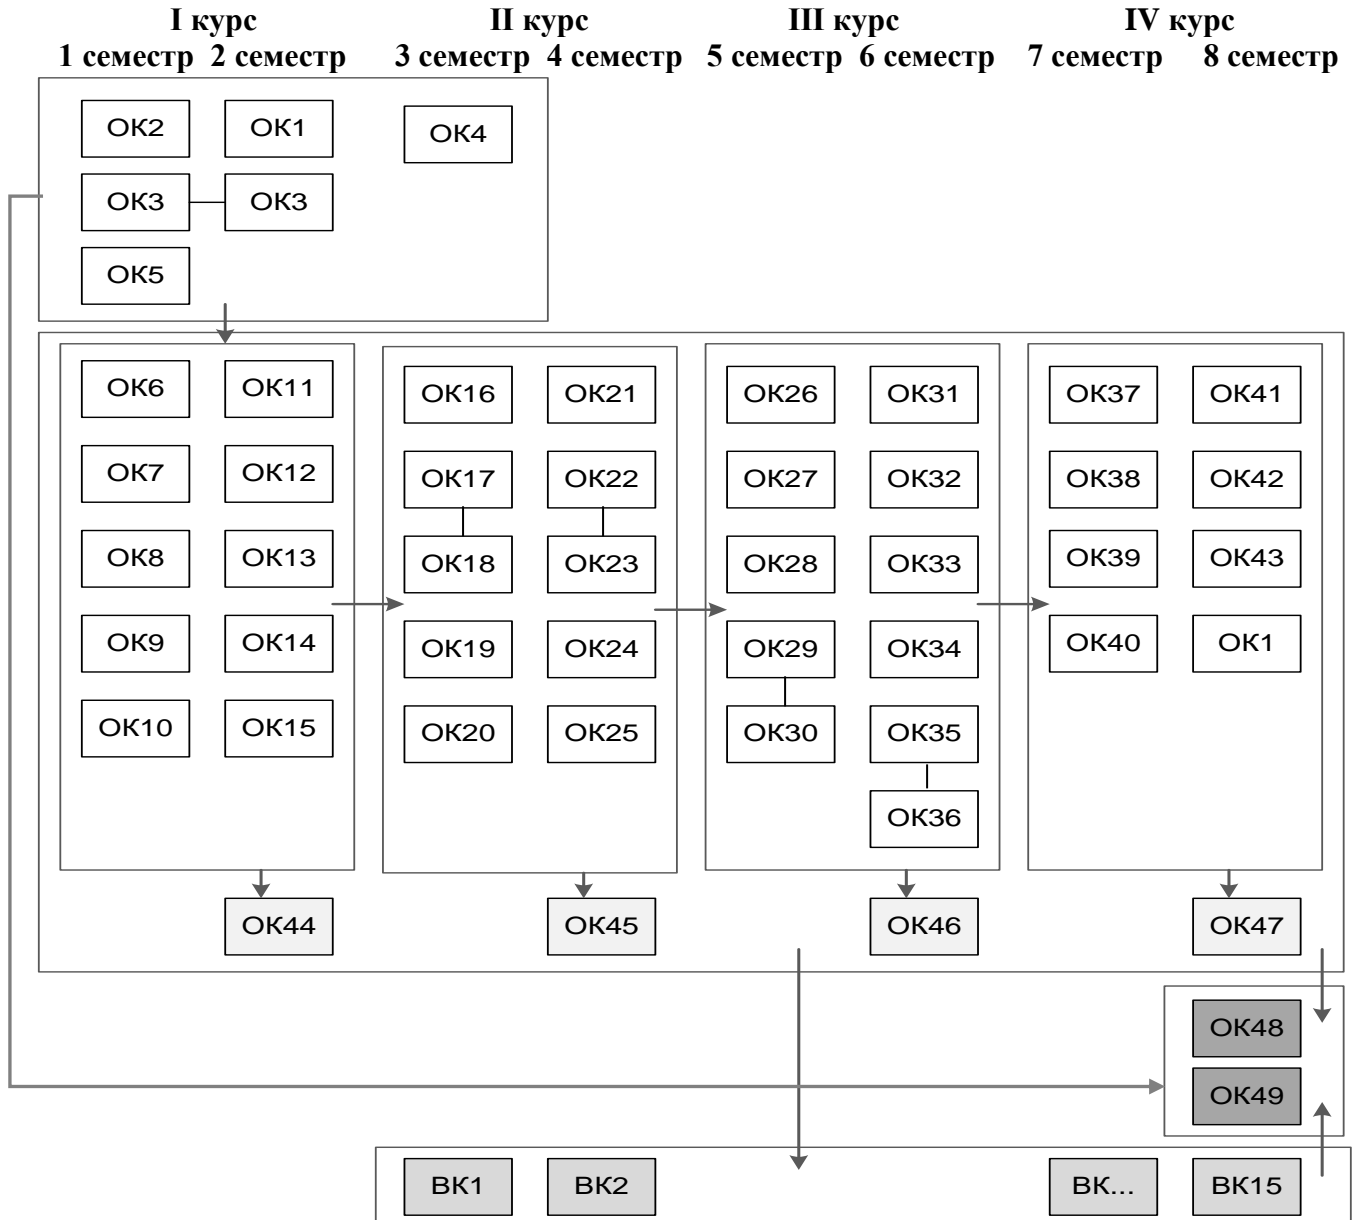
I курс
1 семестр 2 семестр

II курс
3 семестр 4 семестр

III курс
5 семестр 6 семестр

IV курс
7 семестр 8 семестр

ОК2 ОК1 ОК4
ОК3 ОК3
ОК5

ОК6 ОК11
ОК7 ОК12
ОК8 ОК13
ОК9 ОК14
ОК10 ОК15

ОК16 ОК21
ОК17 ОК22
ОК18 ОК23
ОК19 ОК24
ОК20 ОК25

ОК26 ОК31
ОК27 ОК32
ОК28 ОК33
ОК29 ОК34
ОК30 ОК35
ОК36

ОК37 ОК41
ОК38 ОК42
ОК39 ОК43
ОК40 ОК1

ОК44 ОК45 ОК46 ОК47

ОК48
ОК49

ВК1 ВК2 ВК... ВК15